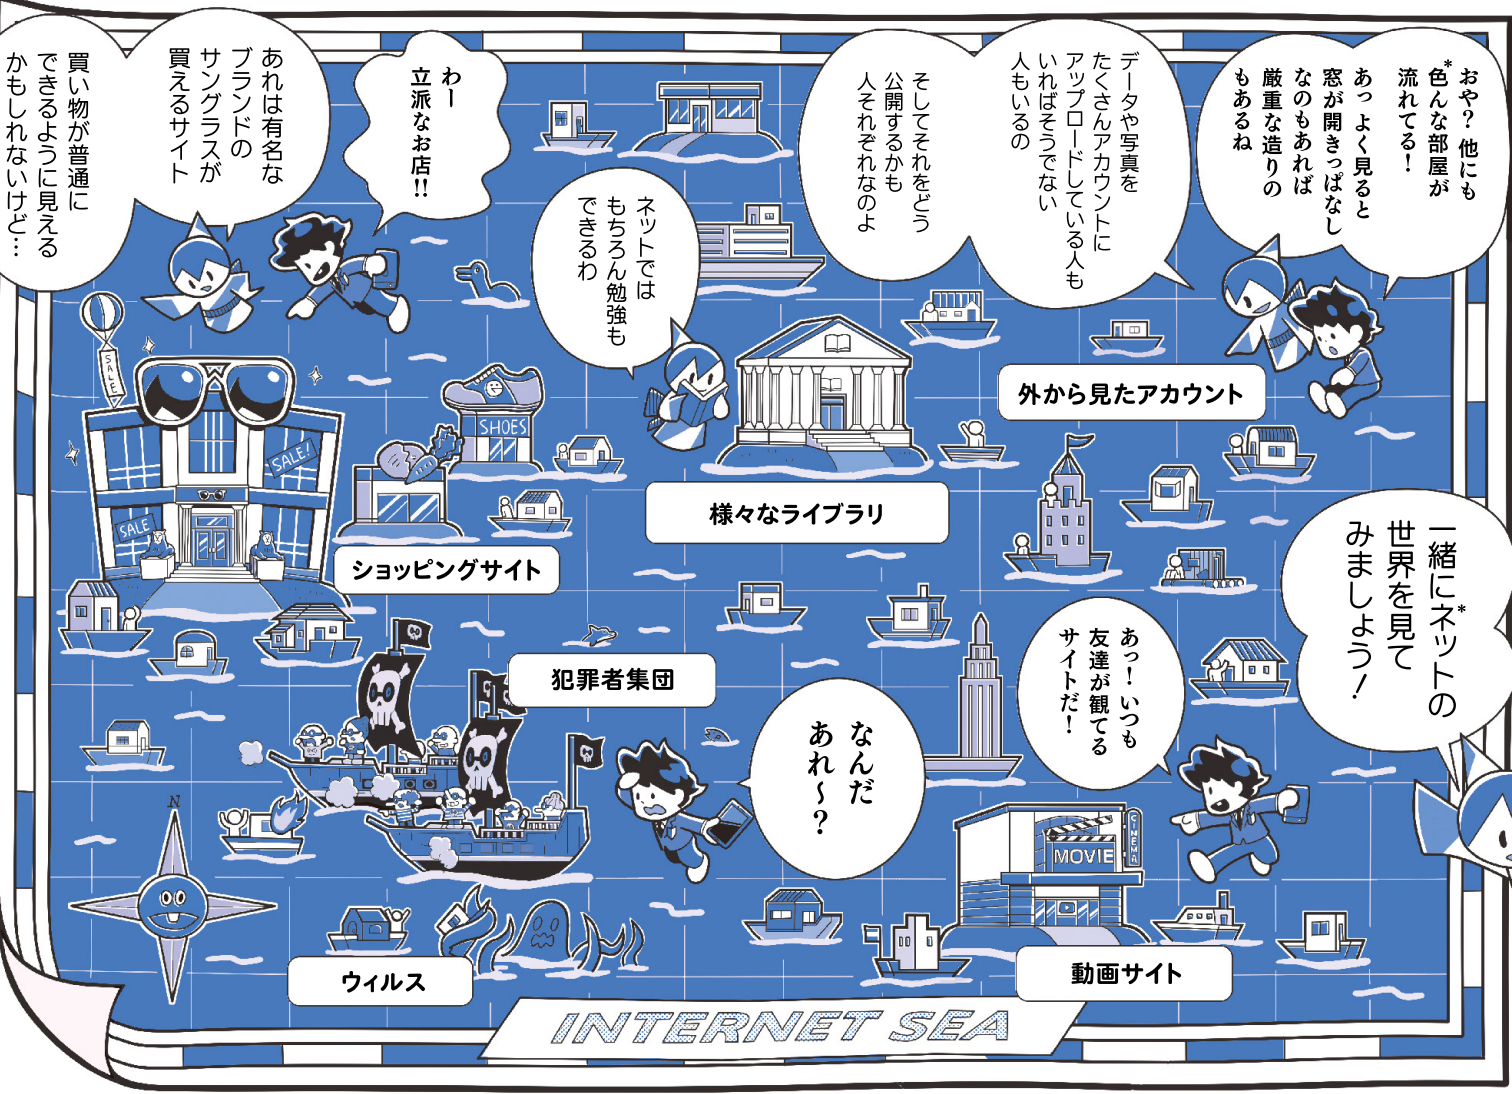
一緒にネット*の世界を見てみましょう!

おや? 他にも色*んな部屋が流れてる!

あっよく見ると窓が開きっぱなしなのもあれば厳重な造りのもあるね

データや写真をたくさんアカウントにアップロードしている人もいればそうでない人もいるの

そしてそれをどう公開するかも人それぞれなのよ

ネットではもちろん勉強もできるわ

わー立派なお店!!

あれは有名なブランドのサングラスが買えるサイト

買い物が普通にできるように見えるかもしれないけど…

外から見たアカウント

様々なライブラリ

ショッピングサイト

SALE

SALE!

SALE

SHOES

犯罪者集団

あっ! いつも友達が観てるサイトだ!

なんだあれ~?

MOVIE

CINEMA

動画サイト

ウィルス

N

INTERNET SEA